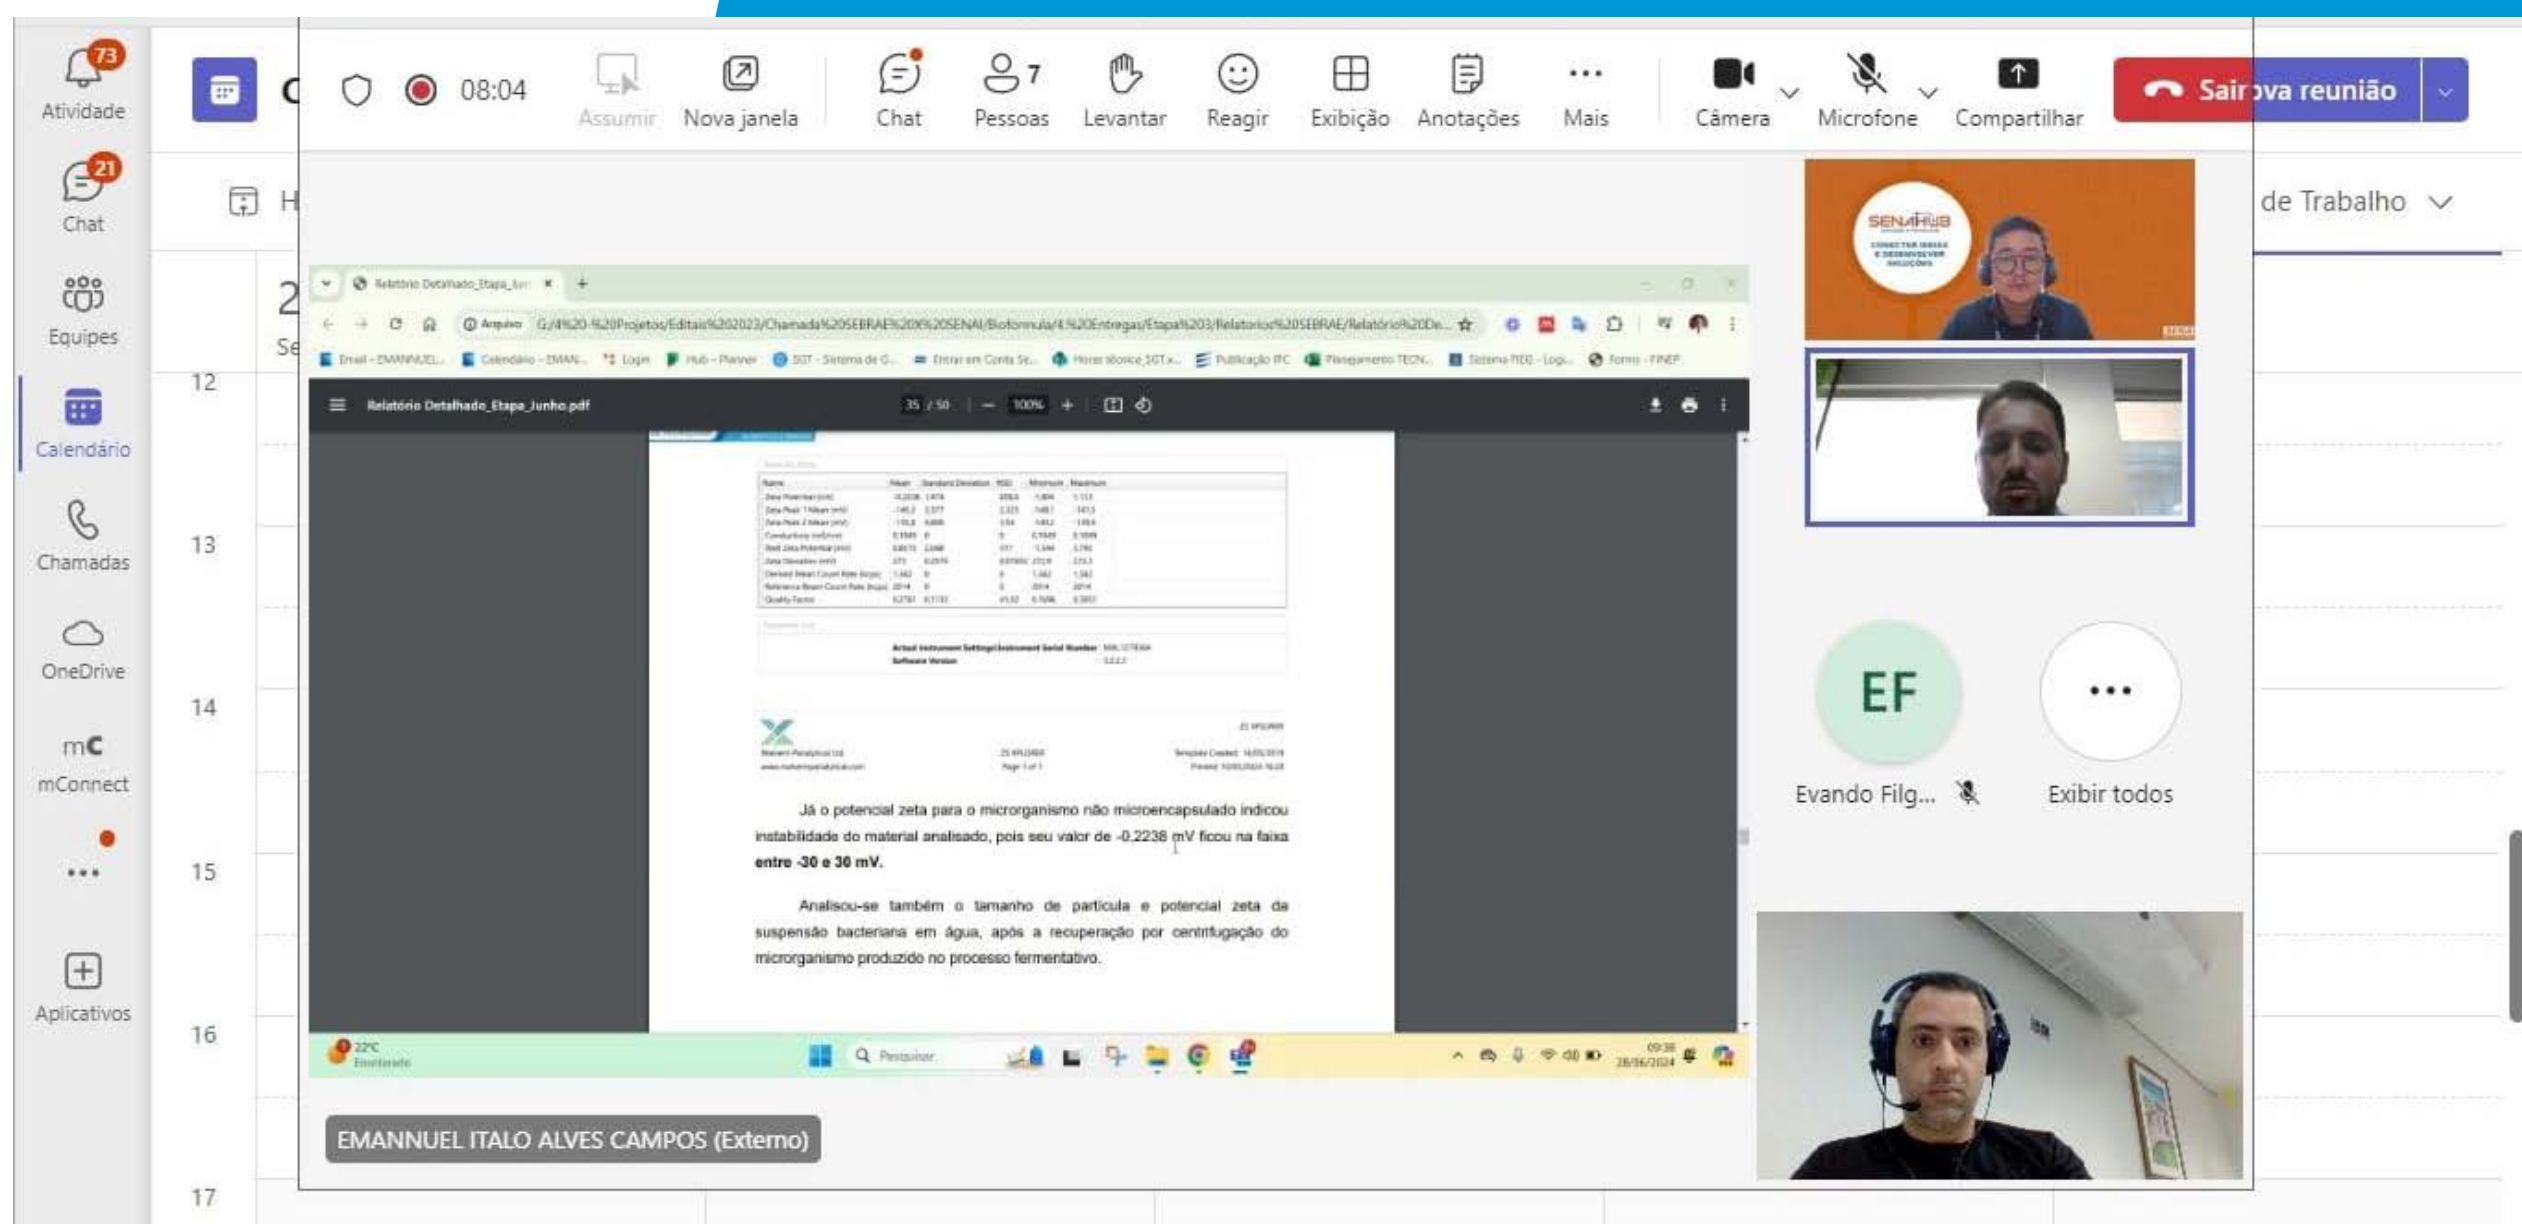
73
Atividade
21
Chat
Equipes
Calendário
Chamadas
OneDrive
mC
mConnect
...
Aplicativos

08:04
Assumir
Nova janela
Chat
7
Pessoas
Levantar
Reagir
Exibição
Anotações
Mais
Câmera
Microfone
Compartilhar
Sair
va reunião

de Trabalho

12
13
14
15
16
17

Relatório Detalhado_Etapa_Jun
Relatório Detalhado_Etapa_Junho.pdf
35 / 50
100%

Já o potencial zeta para o microrganismo não microencapsulado indicou instabilidade do material analisado, pois seu valor de -0,2238 mV ficou na faixa entre -30 e 30 mV.

Analisou-se também o tamanho de partícula e potencial zeta da suspensão bacteriana em água, após a recuperação por centrifugação do microrganismo produzido no processo fermentativo.

22°C
Pesquisar
09:38
28/06/2024

SENAI HUB

EF
Evando Filg...
...
Exibir todos

EMANNUEL ITALO ALVES CAMPOS (Externo)